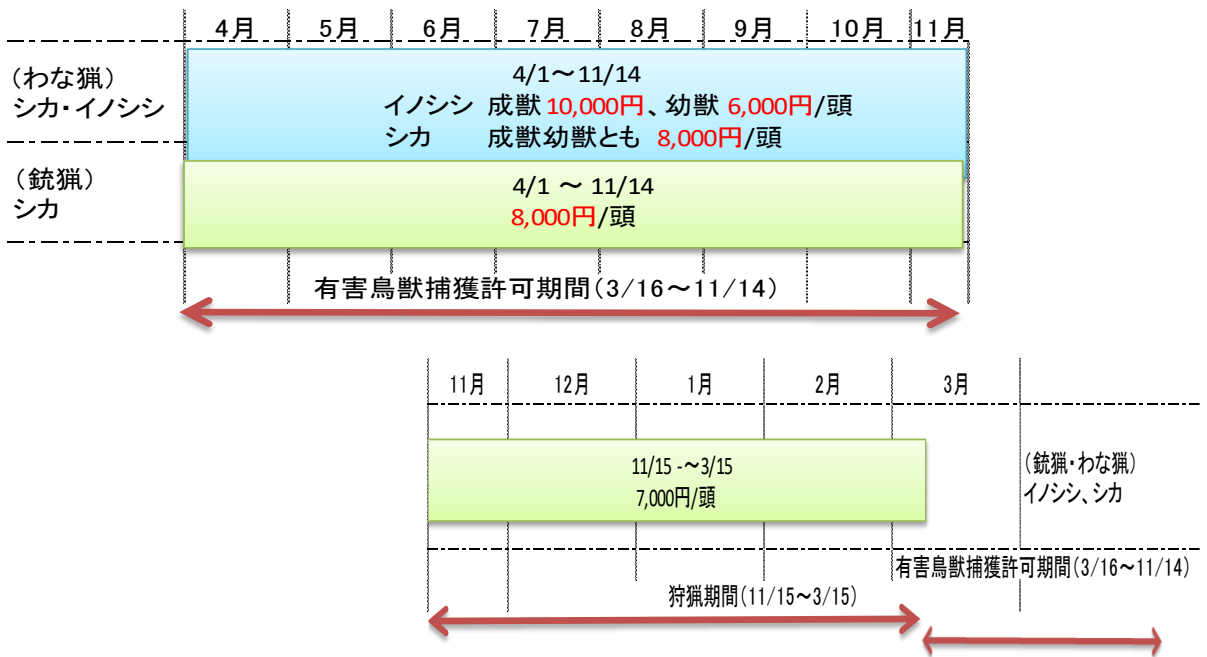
| 4月 | 5月 | 6月 | 7月 | 8月 | 9月 | 10月 | 11月 |
|---|---|---|---|---|---|---|---|

（わな猟）
シカ・イノシシ

4/1～11/14
イノシシ 成獣 10,000円、幼獣 6,000円/頭
シカ 成獣幼獣とも 8,000円/頭

（銃猟）
シカ

4/1 ～ 11/14
8,000円/頭

有害鳥獣捕獲許可期間（3/16～11/14）

| 11月 | 12月 | 1月 | 2月 | 3月 |
|---|---|---|---|---|

11/15 -～3/15
7,000円/頭

（銃猟・わな猟）
イノシシ、シカ

有害鳥獣捕獲許可期間（3/16～11/14）

狩猟期間（11/15～3/15）